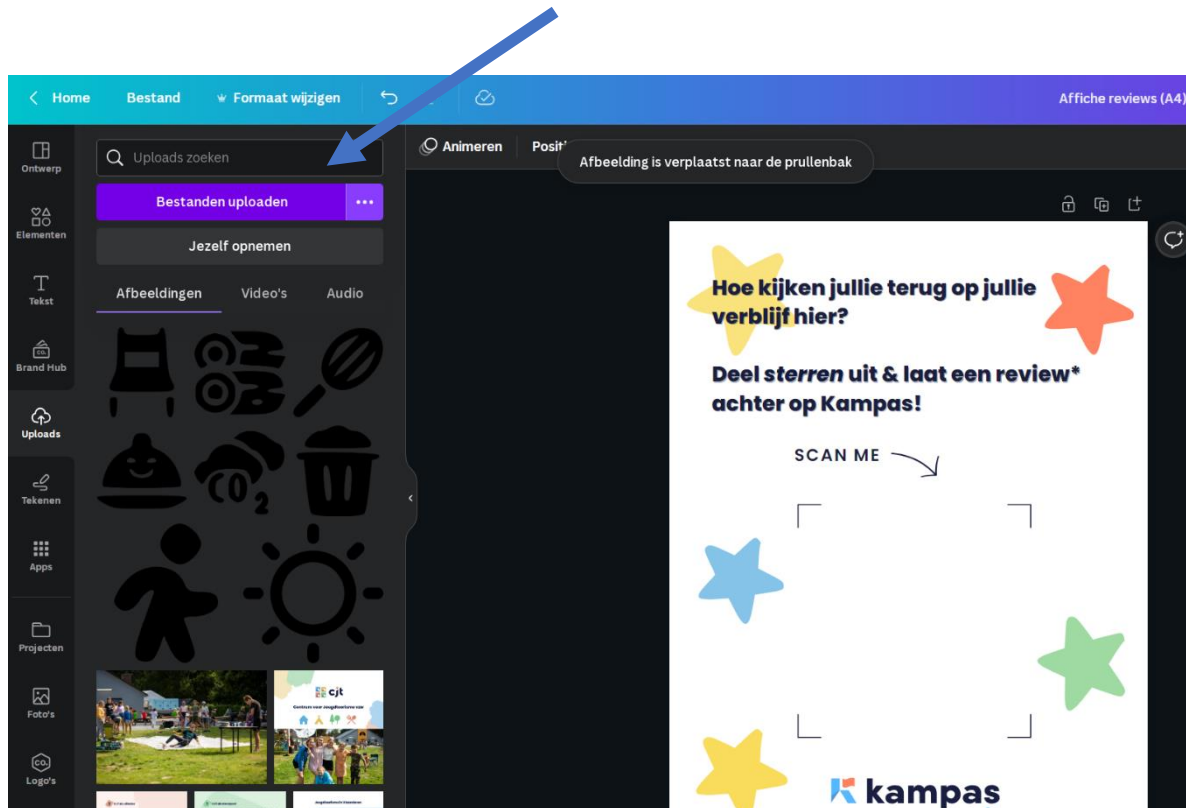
Home Bestand Formaat wijzigen Affiche reviews (A4)

Ontwerp
Elementen
Tekst
Brand Hub
Uploads
Tekenen
Apps
Projecten
Foto's
Logo's

Uploads zoeken
Bestanden uploaden
Jezelf opnemen
Afbeeldingen Video's Audio

$CO_2$

cjt
Centrum voor Jeugdtoerisme vzw

Animeren Positi
Afbeelding is verplaatst naar de prullenbak

Hoe kijken jullie terug op jullie verblijf hier?

Deel sterren uit & laat een review* achter op Kampas!

SCAN ME

kampas